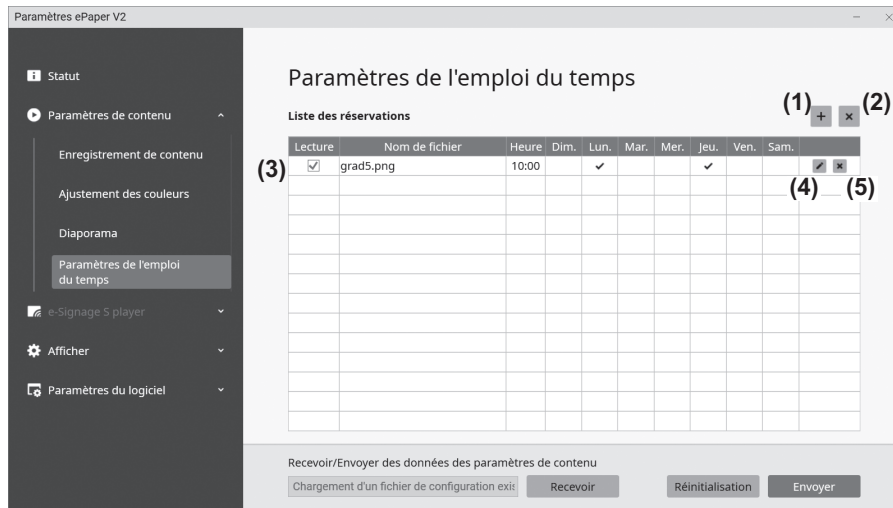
Paramètres ePaper V2

Statut

Paramètres de contenu

Enregistrement de contenu

Ajustement des couleurs

Diaporama

Paramètres de l'emploi du temps

e-Signage S player

Afficher

Paramètres du logiciel

Paramètres de l'emploi du temps

Liste des réservations

(1) (2)

| Lecture | Nom de fichier | Heure | Dim. | Lun. | Mar. | Mer. | Jeu. | Ven. | Sam. | |
|---|---|---|---|---|---|---|---|---|---|---|
| ☑ | grad5.png | 10:00 | | ✔ | | | ✔ | | | |

(3)

(4) (5)

Recevoir/Envoyer des données des paramètres de contenu

Chargement d'un fichier de configuration exis

Recevoir

Réinitialisation

Envoyer